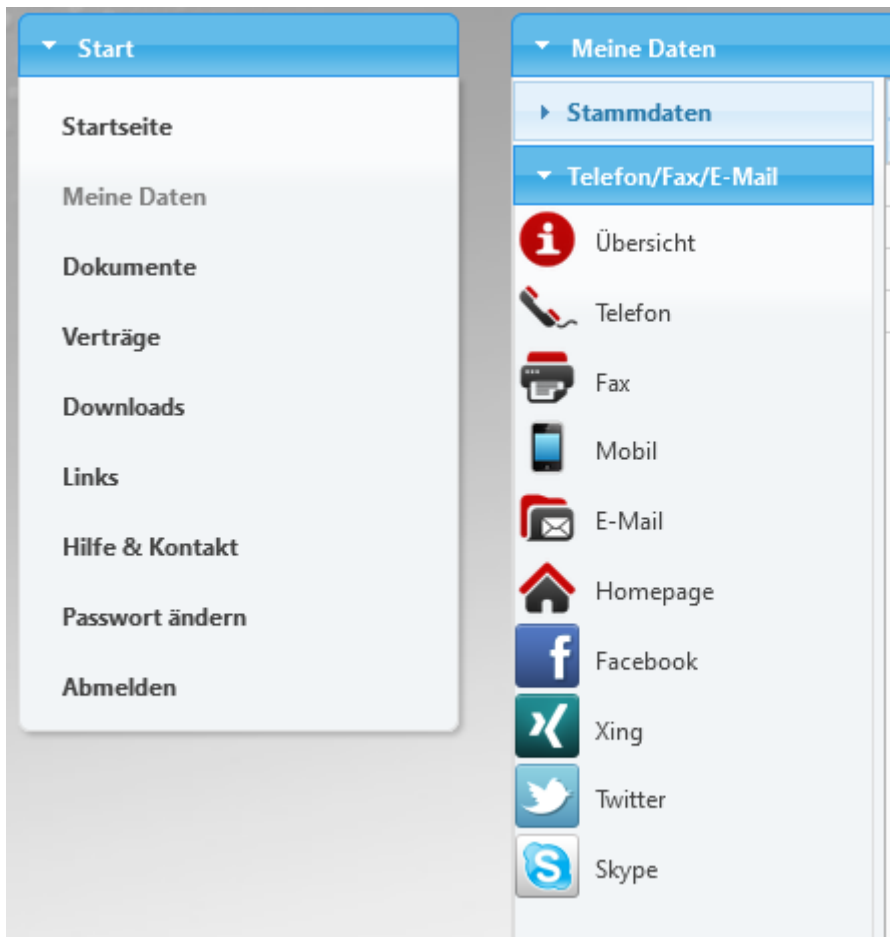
Start

Startseite

Meine Daten

Dokumente

Verträge

Downloads

Links

Hilfe & Kontakt

Passwort ändern

Abmelden

Meine Daten

Stammdaten

Telefon/Fax/E-Mail

Übersicht

Telefon

Fax

Mobil

E-Mail

Homepage

Facebook

Xing

Twitter

Skype